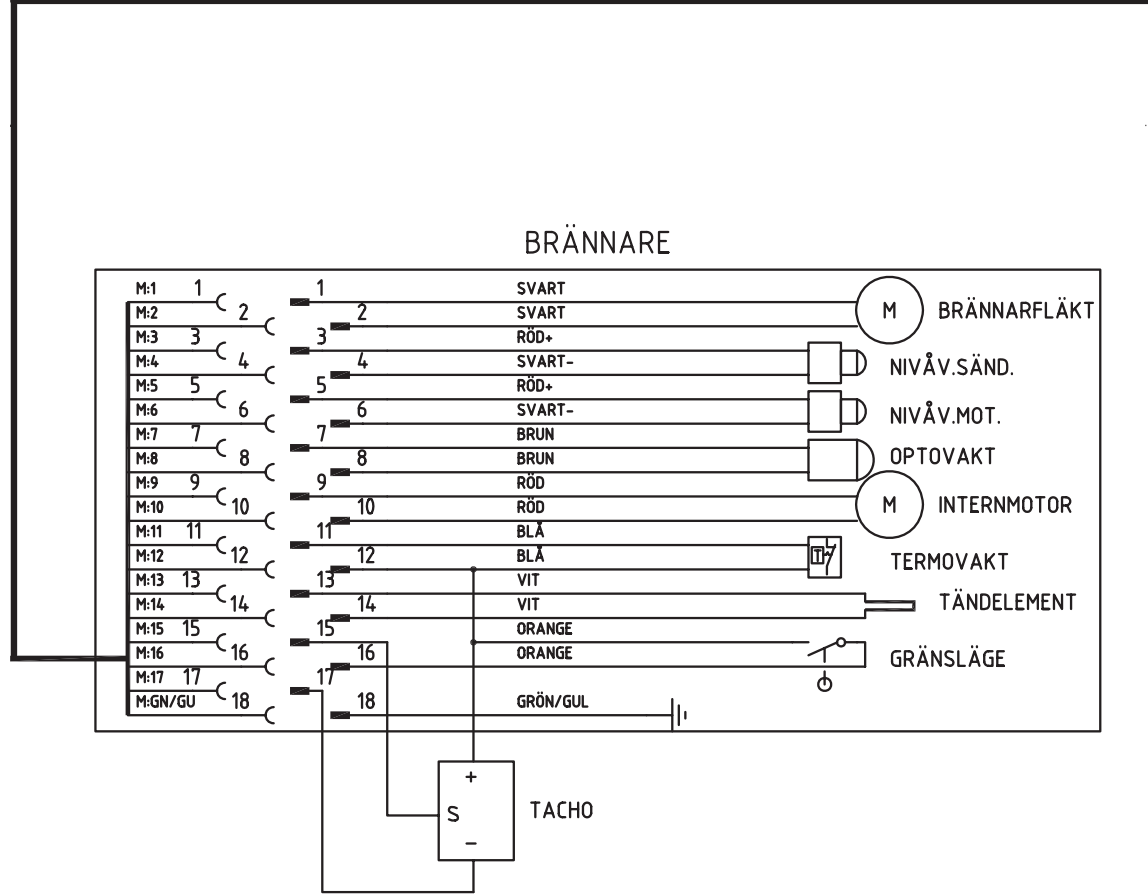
BRÄNNARE

M:1 1 1 SVART
M:2 2 2 SVART M BRÄNNARFLÄKT
M:3 3 3 RÖD+
M:4 4 4 SVART- NIVÅV.SÄND.
M:5 5 5 RÖD+
M:6 6 6 SVART- NIVÅV.MOT.
M:7 7 7 BRUN
M:8 8 8 BRUN OPTOVAKT
M:9 9 9 RÖD
M:10 10 10 RÖD M INTERNMOTOR
M:11 11 11 BLÅ
M:12 12 12 BLÅ TERMOVAKT
M:13 13 13 VIT
M:14 14 14 VIT TÄNDELEMENT
M:15 15 15 ORANGE
M:16 16 16 ORANGE GRÄNSLÄGE
M:17 17 17
M:GN/GU 18 18 GRÖN/GUL

+
S TACHO
−